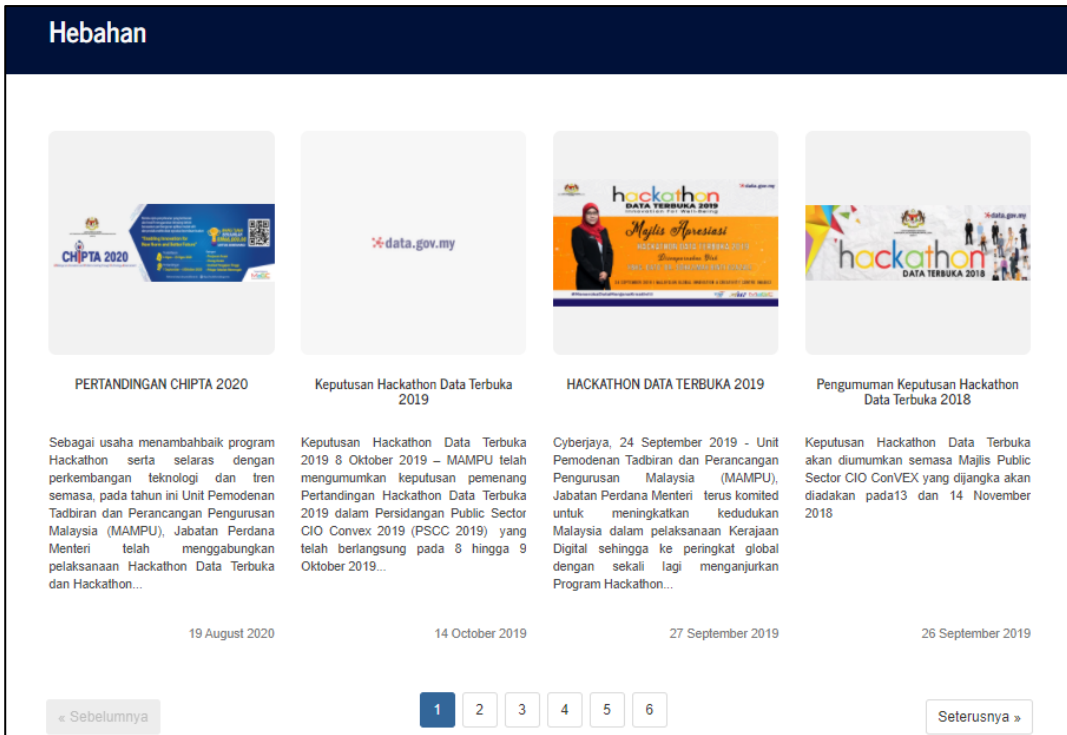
Hebahan

CHIPTA 2020

data.gov.my

hackathon DATA TERBUKA 2019

Majlis Apresiasi

data.gov.my

hackathon DATA TERBUKA 2018

PERTANDINGAN CHIPTA 2020

Sebagai usaha menambahbaik program Hackathon serta selaras dengan perkembangan teknologi dan tren semasa, pada tahun ini Unit Pemodenan Tadbiran dan Perancangan Pengurusan Malaysia (MAMPU), Jabatan Perdana Menteri telah menggabungkan pelaksanaan Hackathon Data Terbuka dan Hackathon...

19 August 2020

Keputusan Hackathon Data Terbuka 2019

Keputusan Hackathon Data Terbuka 2019 8 Oktober 2019 – MAMPU telah mengumumkan keputusan pemenang Pertandingan Hackathon Data Terbuka 2019 dalam Persidangan Public Sector CIO Convex 2019 (PSCC 2019) yang telah berlangsung pada 8 hingga 9 Oktober 2019...

14 October 2019

HACKATHON DATA TERBUKA 2019

Cyberjaya, 24 September 2019 - Unit Pemodenan Tadbiran dan Perancangan Pengurusan Malaysia (MAMPU), Jabatan Perdana Menteri terus komited untuk meningkatkan kedudukan Malaysia dalam pelaksanaan Kerajaan Digital sehingga ke peringkat global dengan sekali lagi menganjurkan Program Hackathon...

27 September 2019

Pengumuman Keputusan Hackathon Data Terbuka 2018

Keputusan Hackathon Data Terbuka akan diumumkan semasa Majlis Public Sector CIO ConVEX yang dijangka akan diadakan pada13 dan 14 November 2018

26 September 2019

« Sebelumnya

1 2 3 4 5 6

Seterusnya »